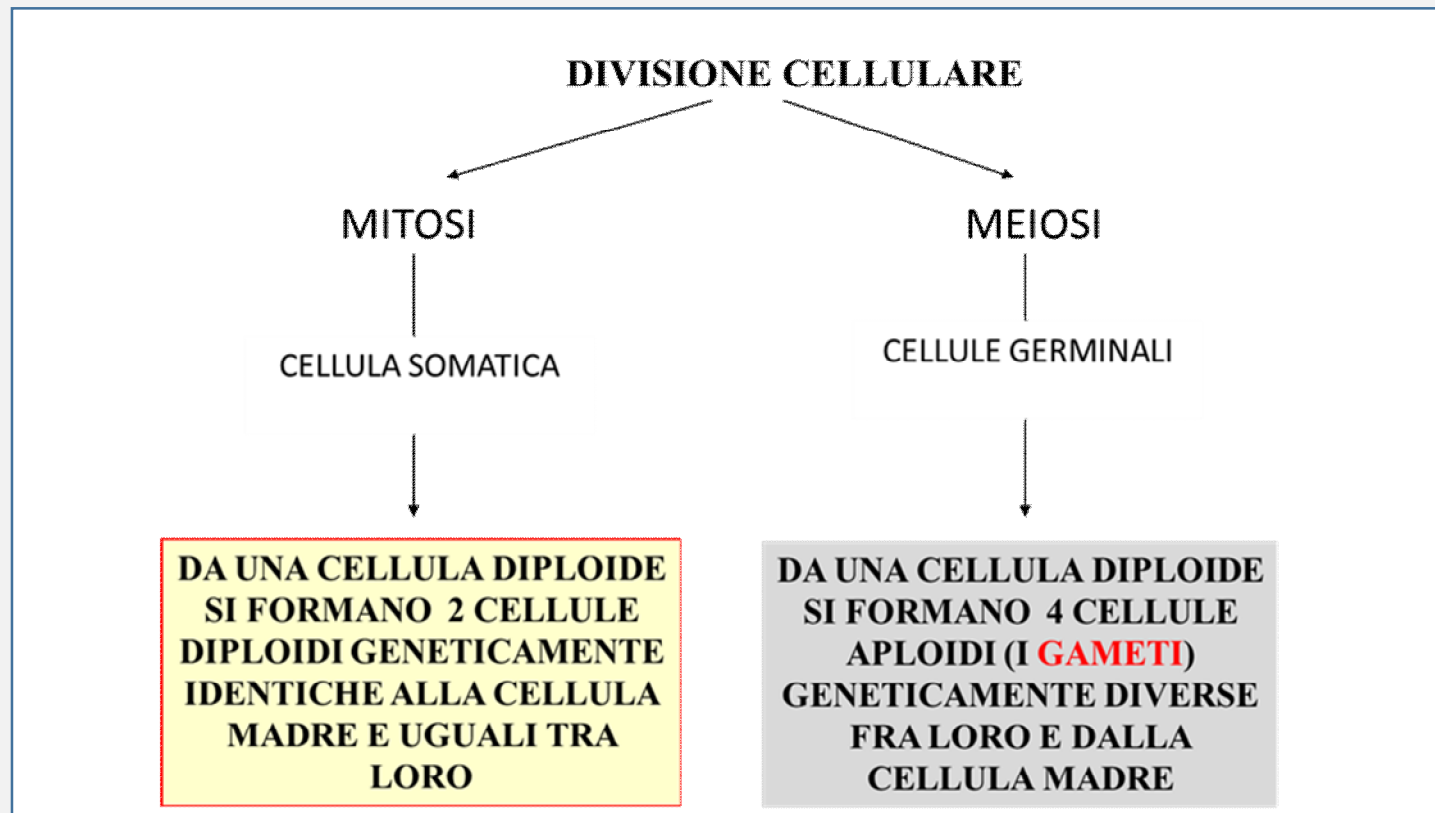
DIVISIONE CELLULARE

MITOSI

CELLULA SOMATICA

DA UNA CELLULA DIPLOIDE SI FORMANO 2 CELLULE DIPLOIDI GENETICAMENTE IDENTICHE ALLA CELLULA MADRE E UGUALI TRA LORO

MEIOSI

CELLULE GERMINALI

DA UNA CELLULA DIPLOIDE SI FORMANO 4 CELLULE APLOIDI (I GAMETI) GENETICAMENTE DIVERSE FRA LORO E DALLA CELLULA MADRE